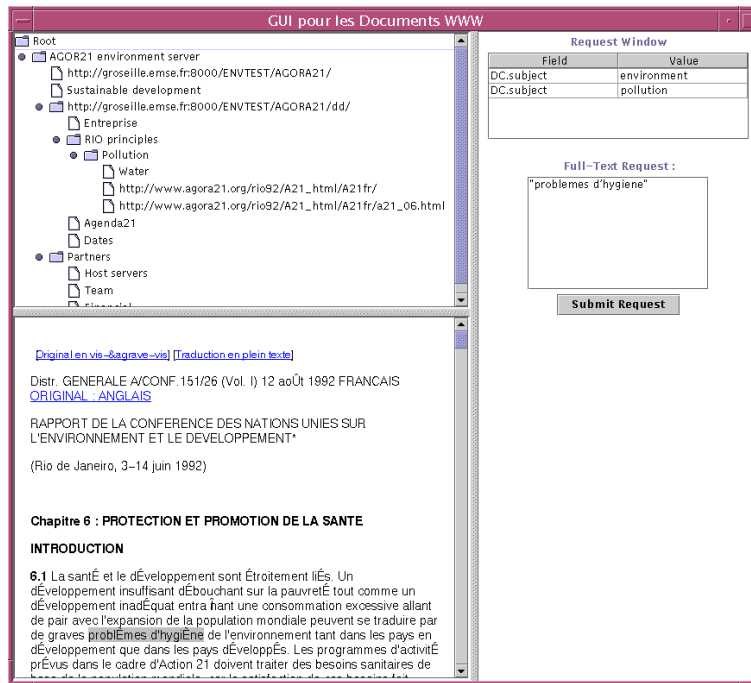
GUI pour les Documents WWW

Root
AGOR21 environment server
http://groseille.emse.fr:8000/ENVTEST/AGORA21/
Sustainable development
http://groseille.emse.fr:8000/ENVTEST/AGORA21/dd/
Entreprise
RIO principles
Pollution
Water
http://www.agora21.org/rio92/A21_html/A21fr/
http://www.agora21.org/rio92/A21_html/A21fr/a21_06.html
Agenda21
Dates
Partners
Host servers
Team
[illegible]

[Original en vis-&agrave-vis] [Traduction en plein texte]

Distr. GENERALE A/CONF.151/26 (Vol. I) 12 aoÛt 1992 FRANCAIS
ORIGINAL : ANGLAIS

RAPPORT DE LA CONFERENCE DES NATIONS UNIES SUR L'ENVIRONNEMENT ET LE DEVELOPPEMENT*

(Rio de Janeiro, 3-14 juin 1992)

Chapitre 6 : PROTECTION ET PROMOTION DE LA SANTE

INTRODUCTION

6.1 La santÉ et le dÉveloppement sont Étroitement liÉs. Un dÉveloppement insuffisant dÉbouchant sur la pauvretÉ tout comme un dÉveloppement inadÉquat entra ȋnant une consommation excessive allant de pair avec l'expansion de la population mondiale peuvent se traduire par de graves problÈmes d'hygiÈne de l'environnement tant dans les pays en dÉveloppement que dans les pays dÉveloppÉs. Les programmes d'activitÉ prÉvus dans le cadre d'Action 21 doivent traiter des besoins sanitaires de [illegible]

Request Window
| Field | Value |
|---|---|
| DC.subject | environment |
| DC.subject | pollution |

Full-Text Request :
"problemes d'hygiene"

Submit Request